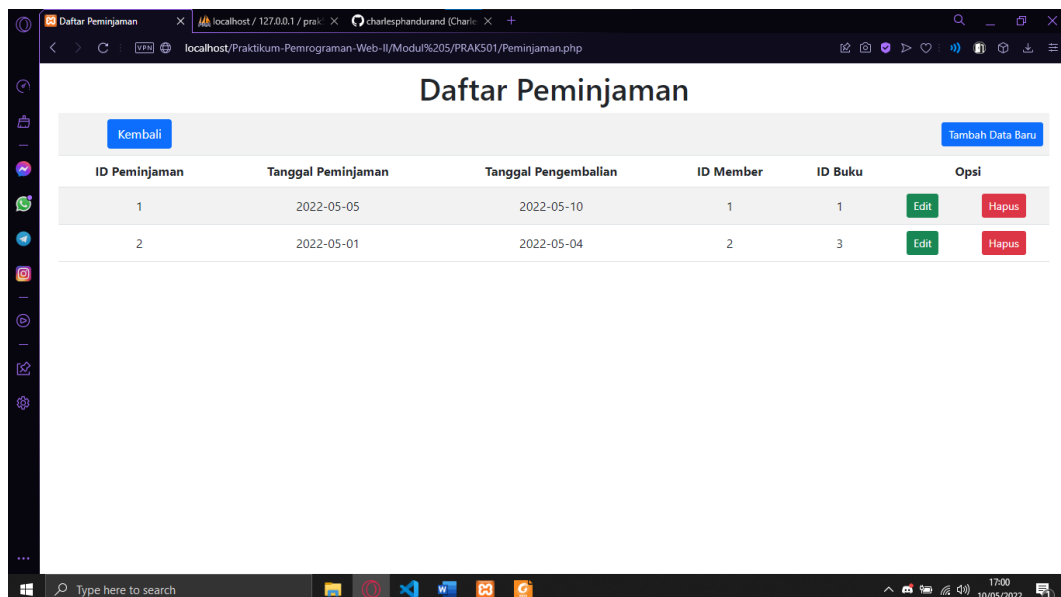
Daftar Peminjaman | localhost / 127.0.0.1 / prak | charlesphandurand (Charle

VPN localhost/Praktikum-Pemrograman-Web-II/Modul%205/PRAK501/Peminjaman.php

Daftar Peminjaman

Kembali

Tambah Data Baru

| ID Peminjaman | Tanggal Peminjaman | Tanggal Pengembalian | ID Member | ID Buku | Opsi |
|---|---|---|---|---|---|
| 1 | 2022-05-05 | 2022-05-10 | 1 | 1 | Edit Hapus |
| 2 | 2022-05-01 | 2022-05-04 | 2 | 3 | Edit Hapus |

Type here to search

17:00
10/05/2022